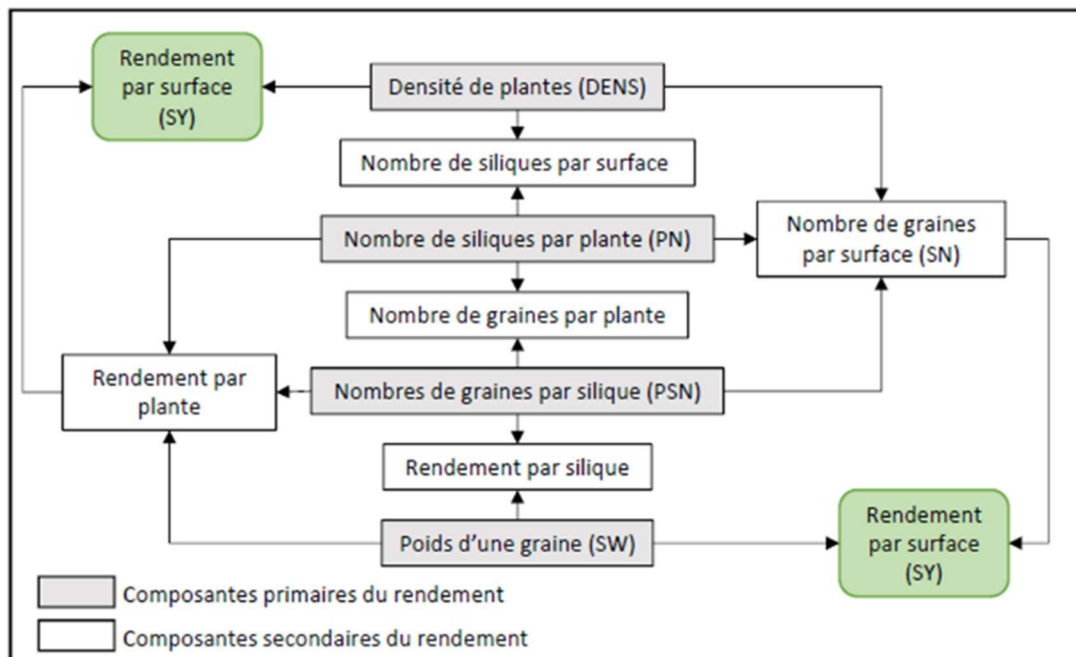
Rendement par surface (SY)

Densité de plantes (DENS)

Nombre de siliques par surface

Nombre de siliques par plante (PN)

Nombre de graines par surface (SN)

Nombre de graines par plante

Rendement par plante

Nombres de graines par silique (PSN)

Rendement par silique

Poids d'une graine (SW)

Rendement par surface (SY)

Composantes primaires du rendement

Composantes secondaires du rendement